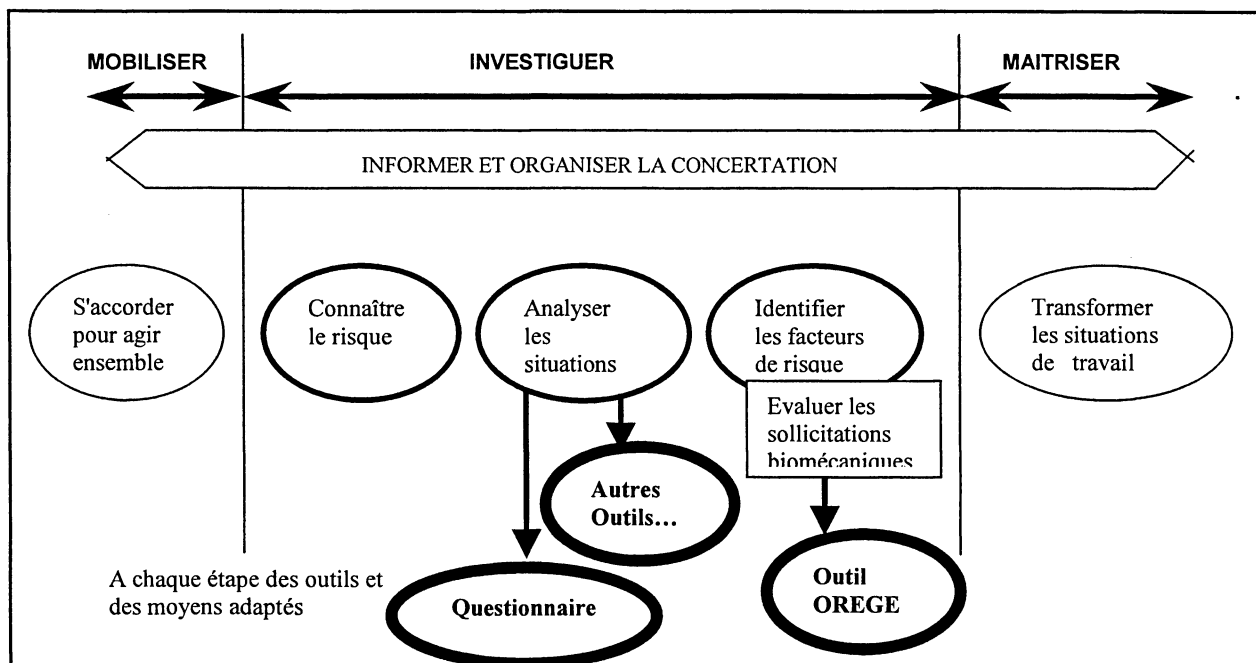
MOBILISER

INVESTIGUER

MAITRISER

INFORMER ET ORGANISER LA CONCERTATION

S'accorder pour agir ensemble

Connaître le risque

Analyser les situations

Identifier les facteurs de risque

Transformer les situations de travail

Evaluer les sollicitations biomécaniques

Autres Outils...

A chaque étape des outils et des moyens adaptés

Questionnaire

Outil OREGE